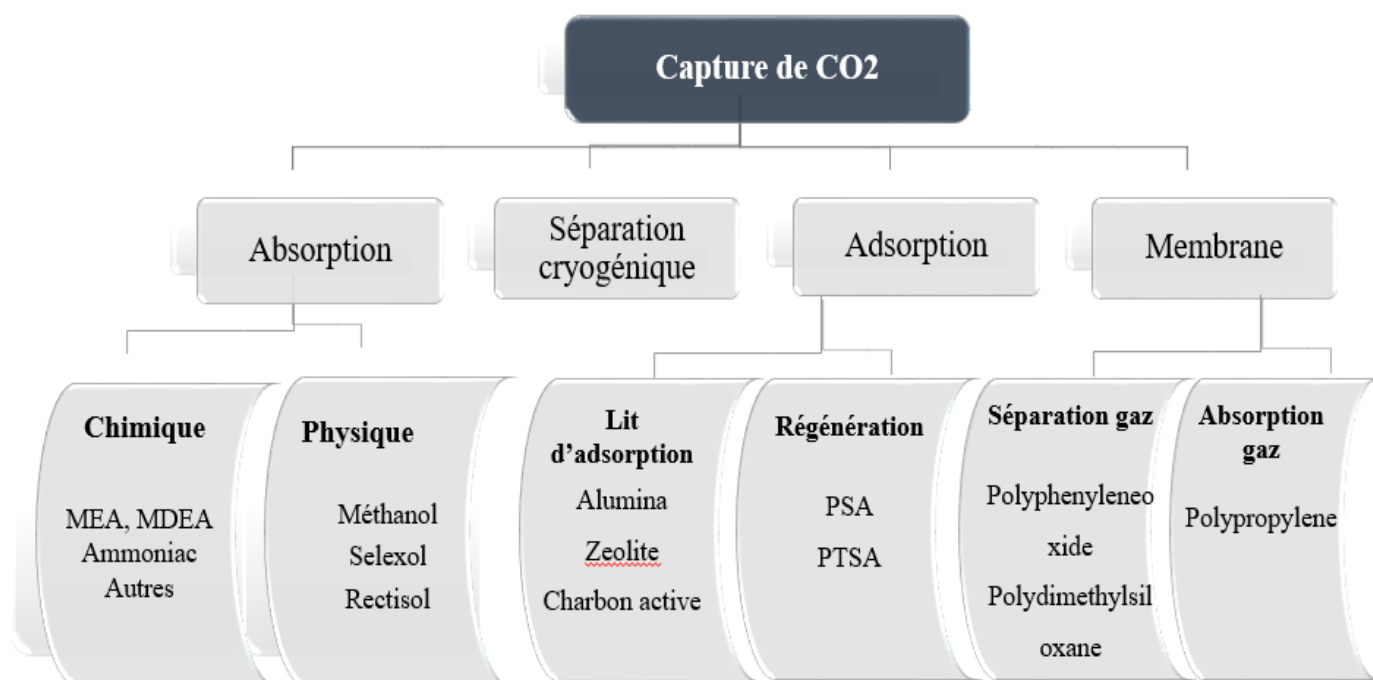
Capture de CO2

Absorption

Séparation cryogénique

Adsorption

Membrane

Chimique

MEA, MDEA
Ammoniac
Autres

Physique

Méthanol
Selexol
Rectisol

Lit d'adsorption

Alumina
Zeolite
Charbon active

Régénération

PSA
PTSA

Séparation gaz

Polyphenyleneoxide
Polydimethylsiloxane

Absorption gaz

Polypropylene